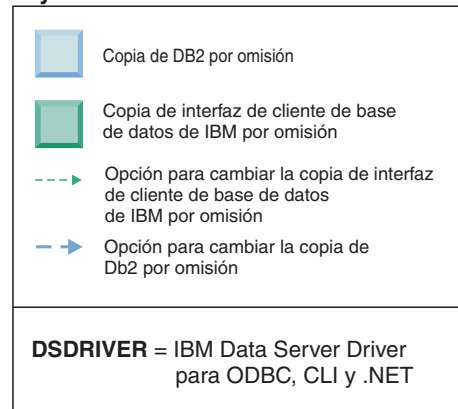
Copia de DB2 por omisión

Copia de interfaz de cliente de base de datos de IBM por omisión

Opción para cambiar la copia de interfaz de cliente de base de datos de IBM por omisión

Opción para cambiar la copia de Db2 por omisión

**DSDRIVER** = IBM Data Server Driver para ODBC, CLI y .NET